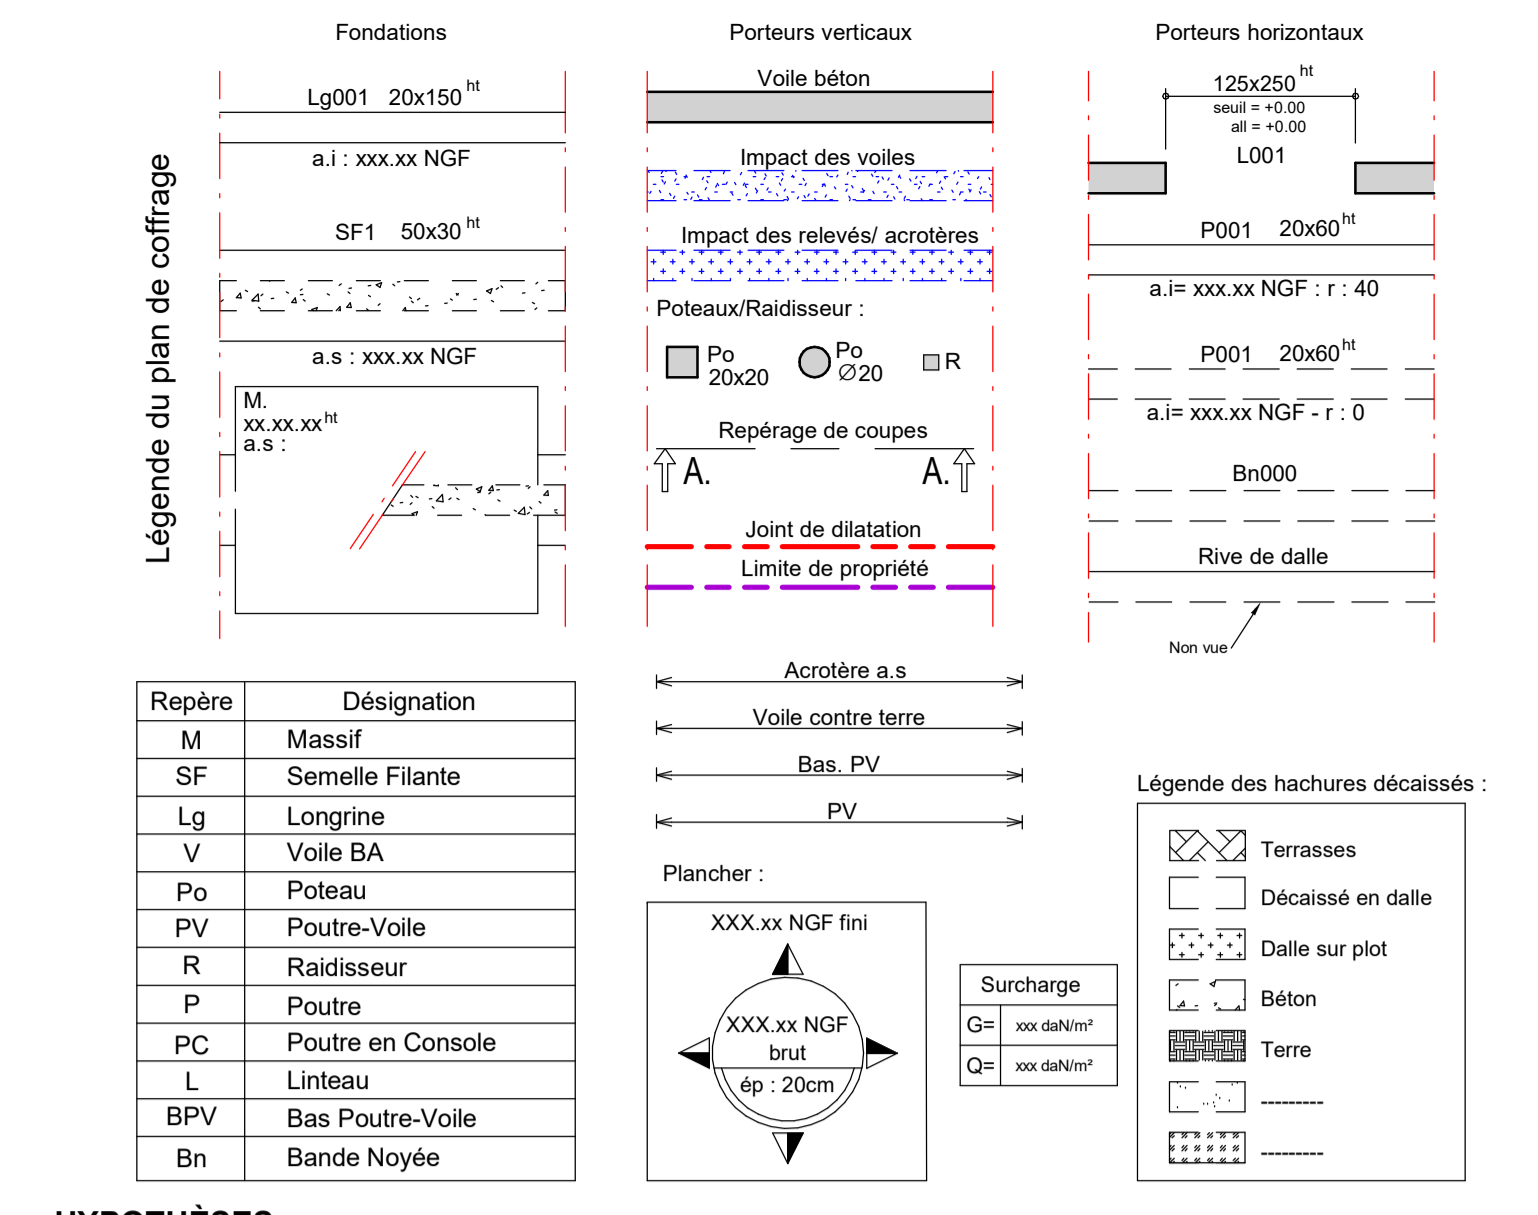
Légende du plan de coffrage

Fondations

Lg001 20x150 $^{ht}$

a.i : xxx.xx NGF

SF1 50x30 $^{ht}$

a.s : xxx.xx NGF

M.
xx.xx.xx$^{ht}$
a.s :

Porteurs verticaux

Voile béton

Impact des voiles

Impact des relevés/ acrotères

Poteaux/Raidisseur :

Po 20x20

Po Ø20

R

Repérage de coupes

A.

A.

Joint de dilatation

Limite de propriété

Porteurs horizontaux

125x250 $^{ht}$
seuil = +0.00
all = +0.00

L001

P001 20x60$^{ht}$

a.i= xxx.xx NGF : r : 40

P001 20x60$^{ht}$

a.i= xxx.xx NGF - r : 0

Bn000

Rive de dalle

Non vue

| Repère | Désignation |
|---|---|
| M | Massif |
| SF | Semelle Filante |
| Lg | Longrine |
| V | Voile BA |
| Po | Poteau |
| PV | Poutre-Voile |
| R | Raidisseur |
| P | Poutre |
| PC | Poutre en Console |
| L | Linteau |
| BPV | Bas Poutre-Voile |
| Bn | Bande Noyée |

Acrotère a.s

Voile contre terre

Bas. PV

PV

Plancher :

XXX.xx NGF fini

XXX.xx NGF
brut
ép : 20cm

| Surcharge | |
|---|---|
| G= | xxx daN/m² |
| Q= | xxx daN/m² |

Légende des hachures décaissés :

Terrasses

Décaissé en dalle

Dalle sur plot

Béton

Terre

---------

---------

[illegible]